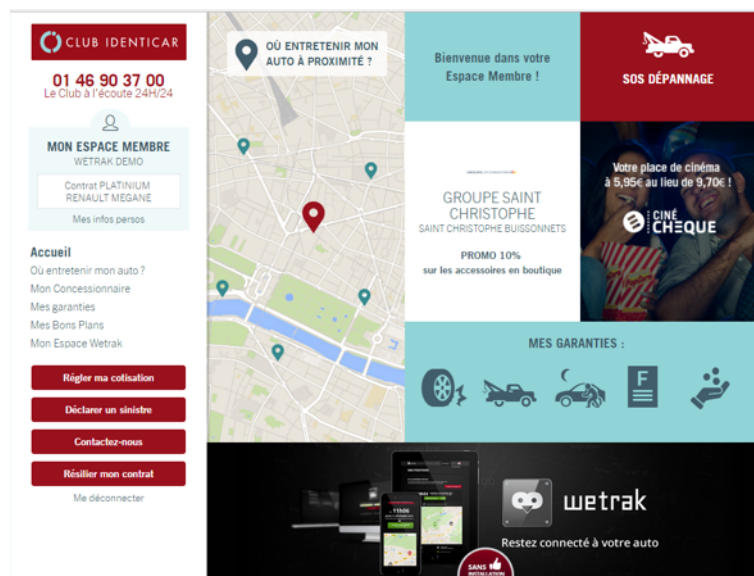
CLUB IDENTICAR

01 46 90 37 00
Le Club à l'écoute 24H/24

MON ESPACE MEMBRE
WETRAK DEMO

Contrat PLATINIUM
RENAULT MEGANE

Mes infos persos

Accueil
Où entretenir mon auto ?
Mon Concessionnaire
Mes garanties
Mes Bons Plans
Mon Espace Wetrak

Régler ma cotisation
Déclarer un sinistre
Contactez-nous
Résilier mon contrat
Me déconnecter

OÙ ENTRETENIR MON AUTO À PROXIMITÉ ?

Bienvenue dans votre Espace Membre !

SOS DÉPANNAGE

GROUPE SAINT CHRISTOPHE
SAINT CHRISTOPHE BUISSONNETS

PROMO 10%
sur les accessoires en boutique

Votre place de cinéma à 5,95€ au lieu de 9,70€ !
CINÉ CHÈQUE

MES GARANTIES :

wetrak
Restez connecté à votre auto

SANS INSTALLATION